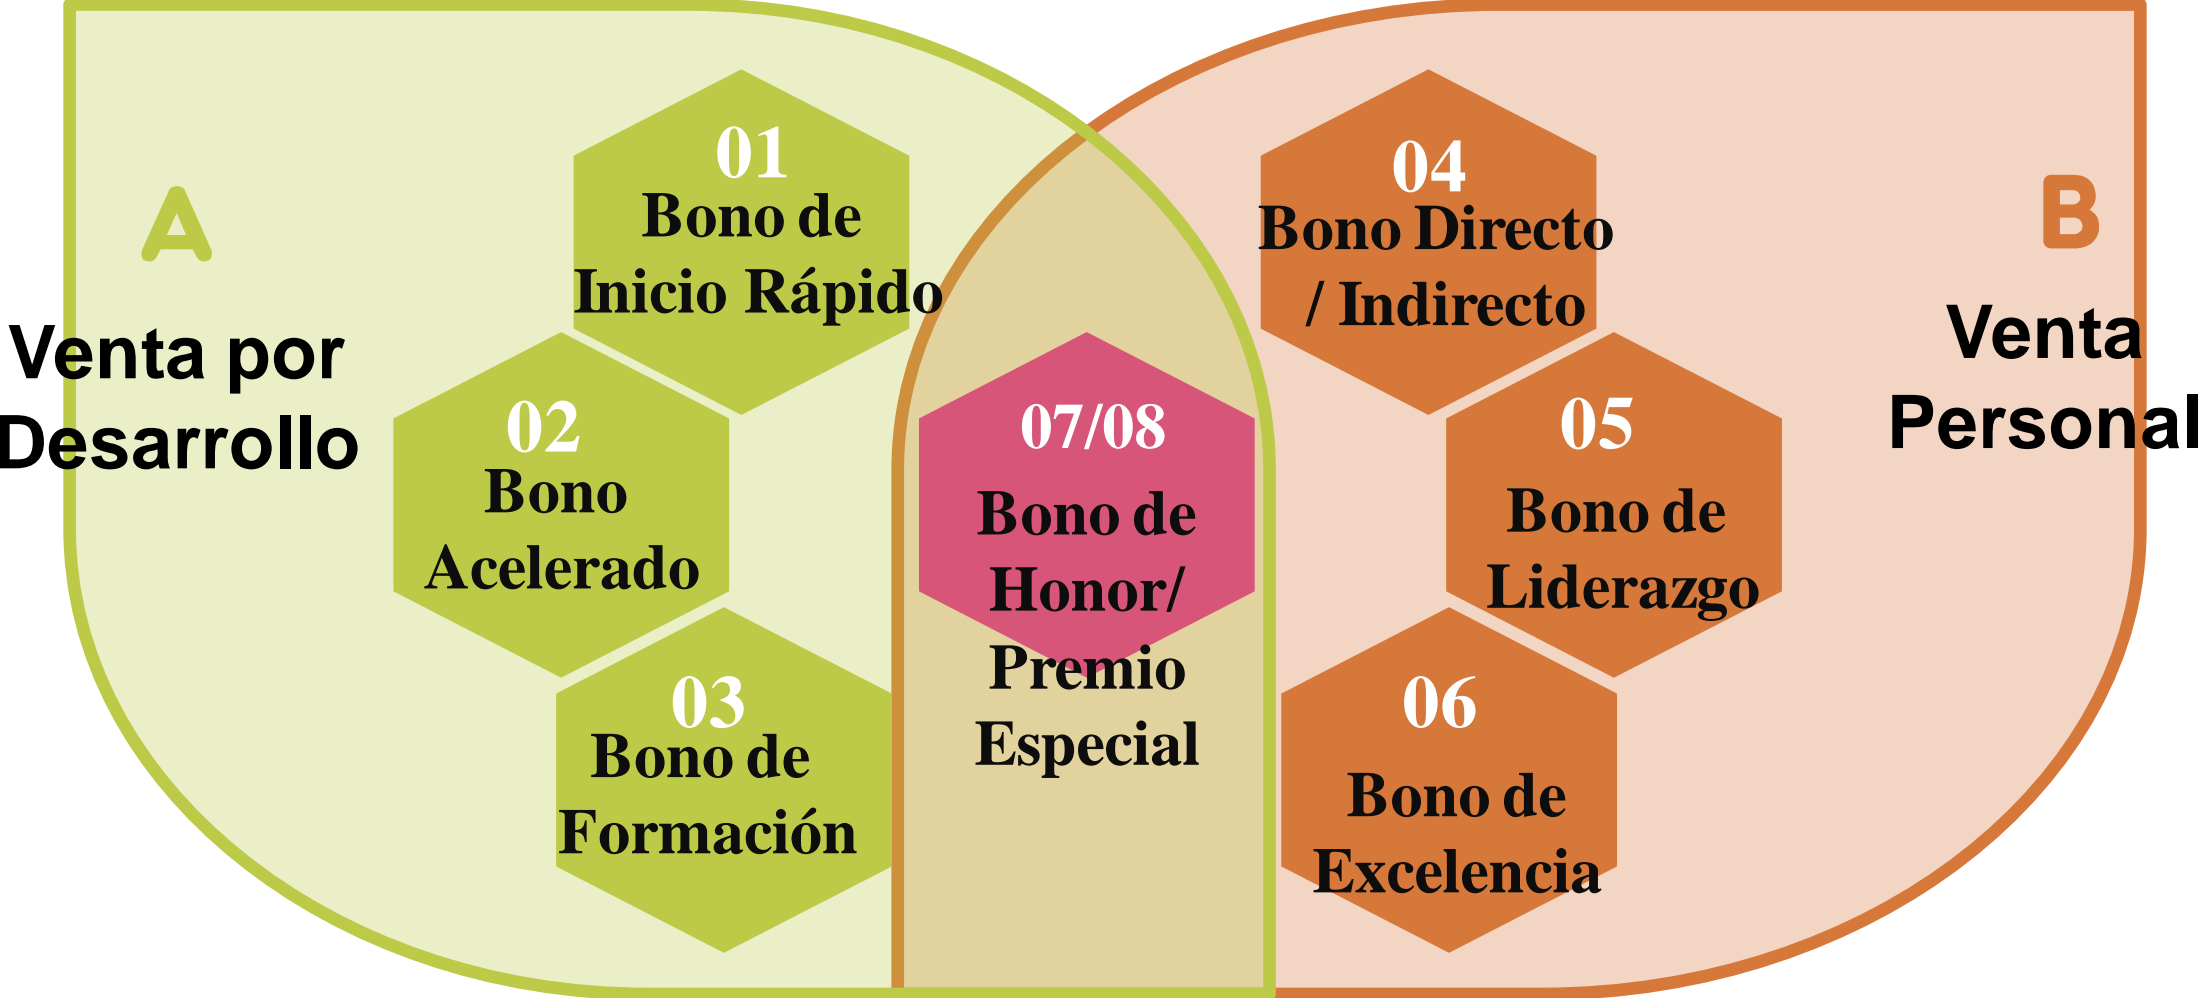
A

Venta por Desarrollo

01
Bono de Inicio Rápido

02
Bono Acelerado

03
Bono de Formación

07/08
Bono de Honor/ Premio Especial

04
Bono Directo / Indirecto

05
Bono de Liderazgo

06
Bono de Excelencia

B

Venta Personal